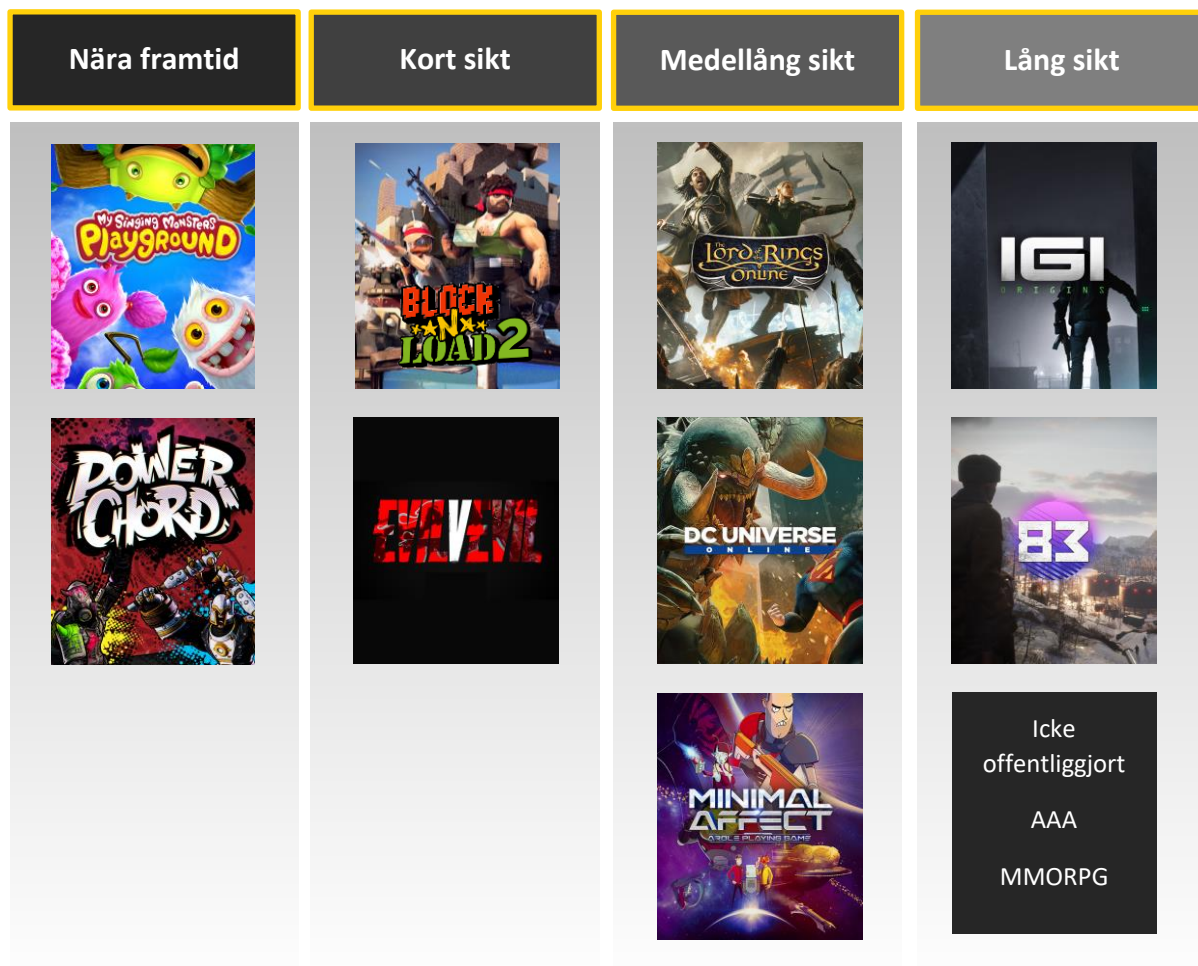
Nära framtid

Kort sikt

Medellång sikt

Lång sikt

My Singing Monsters Playground

Block N Load 2

The Lord of the Rings Online

IGI Origins

Power Chord

Evil V Evil

DC Universe Online

83

Minimal Affect A Role Playing Game

Icke offentliggjort

AAA

MMORPG